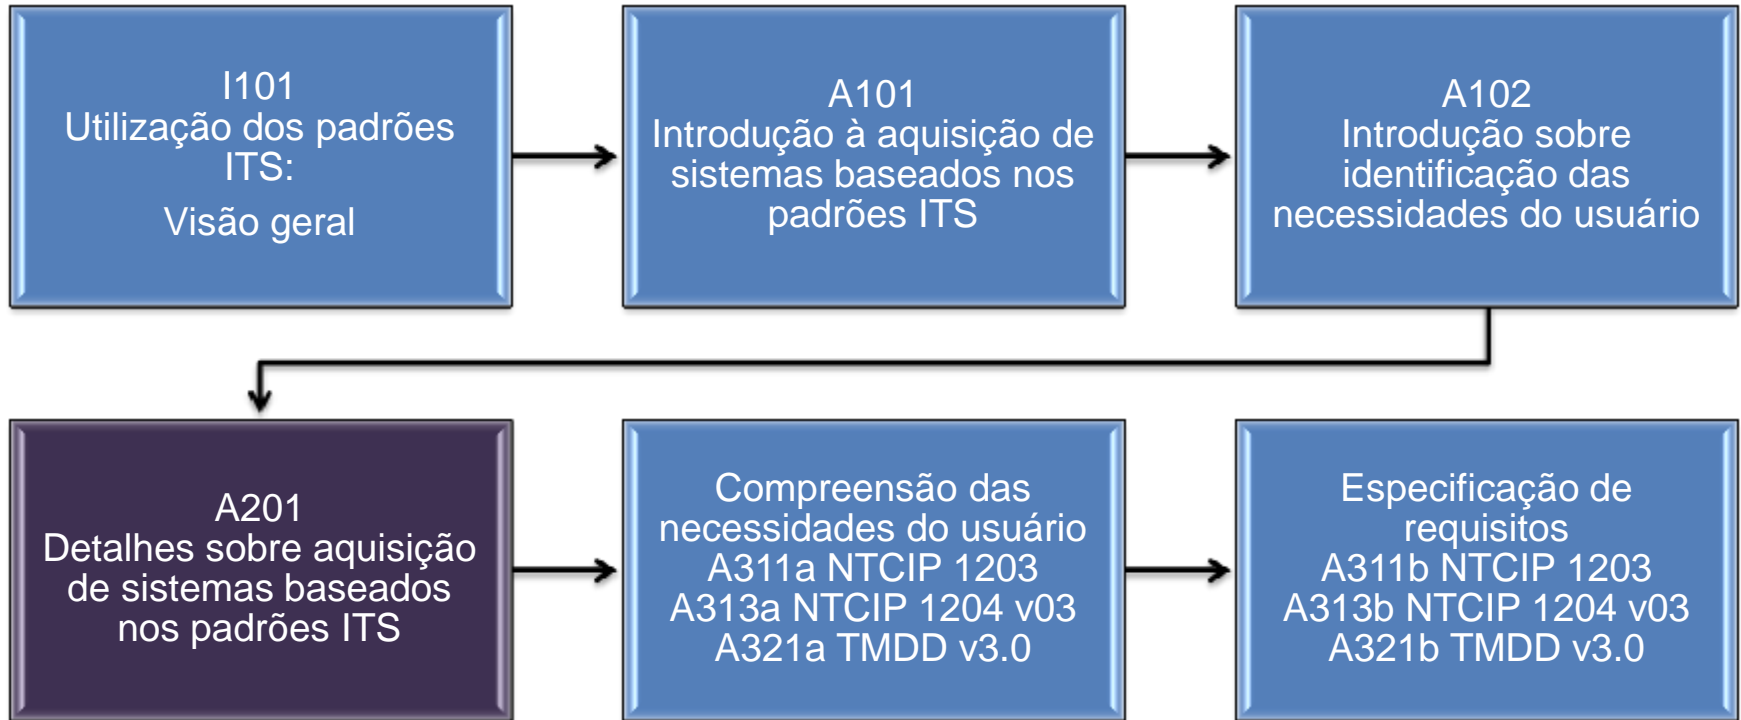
I101
Utilização dos padrões ITS:
Visão geral

A101
Introdução à aquisição de sistemas baseados nos padrões ITS

A102
Introdução sobre identificação das necessidades do usuário

A201
Detalhes sobre aquisição de sistemas baseados nos padrões ITS

Compreensão das necessidades do usuário
A311a NTCIP 1203
A313a NTCIP 1204 v03
A321a TMDD v3.0

Especificação de requisitos
A311b NTCIP 1203
A313b NTCIP 1204 v03
A321b TMDD v3.0